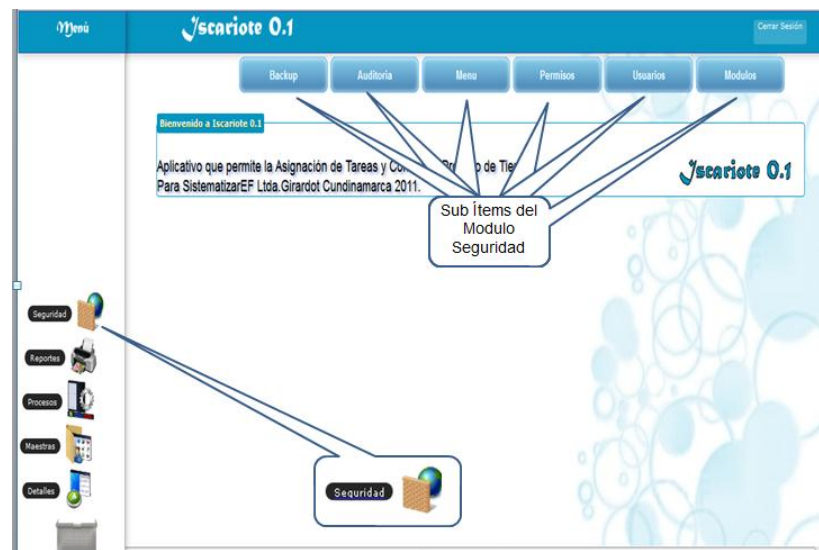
Menú

Iscariote 0.1

Cerrar Sesión

Backup
Auditoria
Menu
Permisos
Usuarios
Modulos

Bienvenido a Iscariote 0.1

Aplicativo que permite la Asignación de Tareas y Co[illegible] Pro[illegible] de Tie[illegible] Para SistematizarEF Ltda.Girardot Cundinamarca 2011.

Iscariote 0.1

Sub Ítems del Modulo Seguridad

Seguridad
Reportes
Procesos
Maestras
Detalles

Seguridad